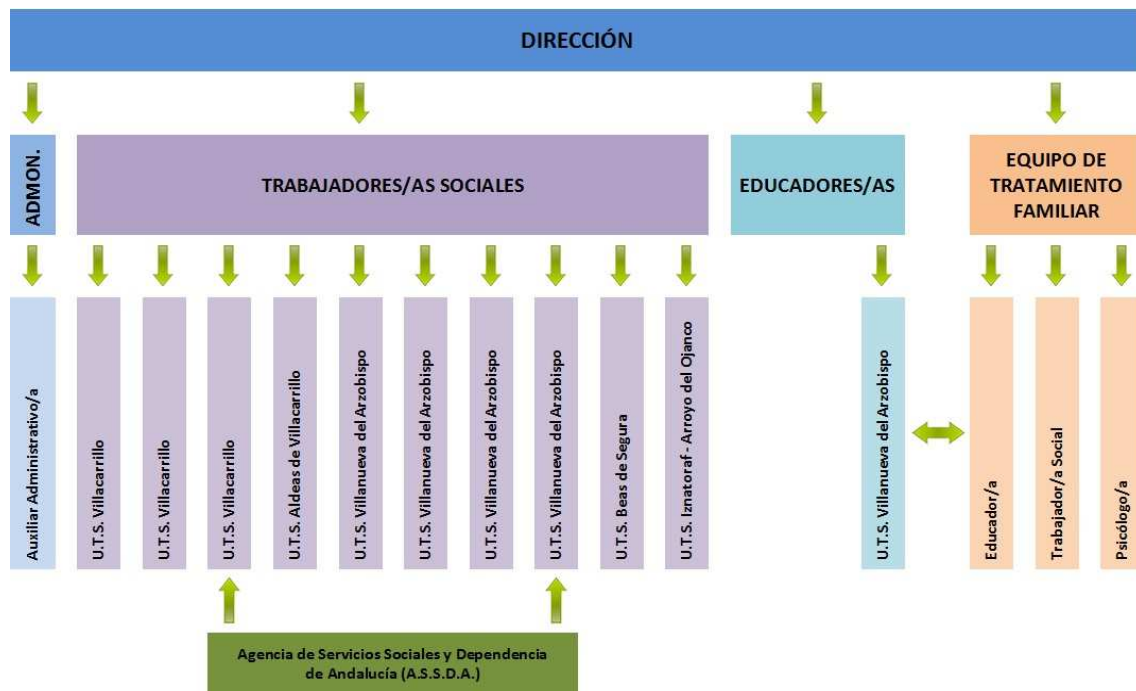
DIRECCIÓN

ADMON.

TRABAJADORES/AS SOCIALES

EDUCADORES/AS

EQUIPO DE TRATAMIENTO FAMILIAR

Auxiliar Administrativo/a

U.T.S. Villacarrillo

U.T.S. Villacarrillo

U.T.S. Villacarrillo

U.T.S. Aldeas de Villacarrillo

U.T.S. Villanueva del Arzobispo

U.T.S. Villanueva del Arzobispo

U.T.S. Villanueva del Arzobispo

U.T.S. Villanueva del Arzobispo

U.T.S. Beas de Segura

U.T.S. Iznatoraf - Arroyo del Ojanco

U.T.S. Villanueva del Arzobispo

Educador/a

Trabajador/a Social

Psicólogo/a

Agencia de Servicios Sociales y Dependencia de Andalucía (A.S.S.D.A.)